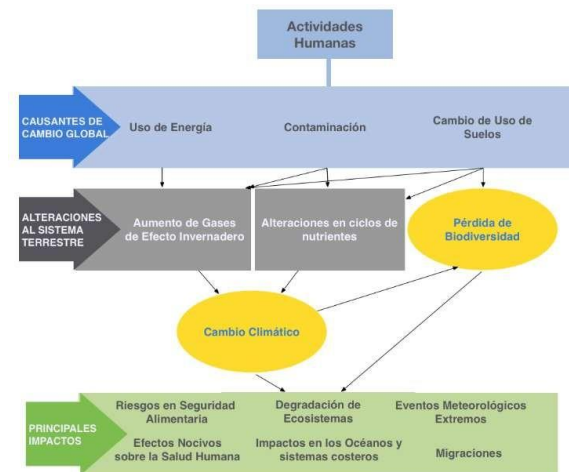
Actividades Humanas

CAUSANTES DE CAMBIO GLOBAL

Uso de Energía

Contaminación

Cambio de Uso de Suelos

ALTERACIONES AL SISTEMA TERRESTRE

Aumento de Gases de Efecto Invernadero

Alteraciones en ciclos de nutrientes

Pérdida de Biodiversidad

Cambio Climático

PRINCIPALES IMPACTOS

Riesgos en Seguridad Alimentaria

Degradación de Ecosistemas

Eventos Meteorológicos Extremos

Efectos Nocivos sobre la Salud Humana

Impactos en los Océanos y sistemas costeros

Migraciones